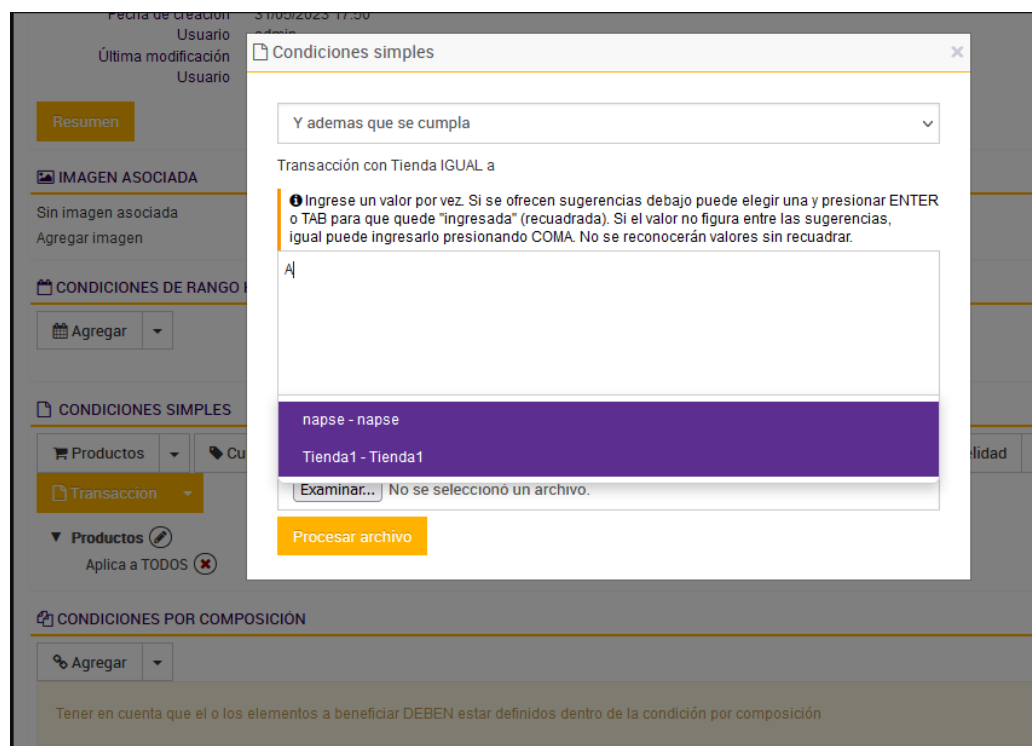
Fecha de creación 31/05/2023 17:50
Usuario admin
Última modificación
Usuario

Resumen

IMAGEN ASOCIADA

Sin imagen asociada
Agregar imagen

CONDICIONES DE RANGO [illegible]

Agregar

CONDICIONES SIMPLES

Productos
Cu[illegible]
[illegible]lidad

Transaccion

▼ Productos
Aplica a TODOS

Condiciones simples
×

Y ademas que se cumpla

Transacción con Tienda IGUAL a

Ingrese un valor por vez. Si se ofrecen sugerencias debajo puede elegir una y presionar ENTER o TAB para que quede "ingresada" (recuadrada). Si el valor no figura entre las sugerencias, igual puede ingresarlo presionando COMA. No se reconocerán valores sin recuadrar.

A

napse - napse
Tienda1 - Tienda1

Examinar... No se seleccionó un archivo.

Procesar archivo

CONDICIONES POR COMPOSICIÓN

Agregar

Tener en cuenta que el o los elementos a beneficiar DEBEN estar definidos dentro de la condición por composición